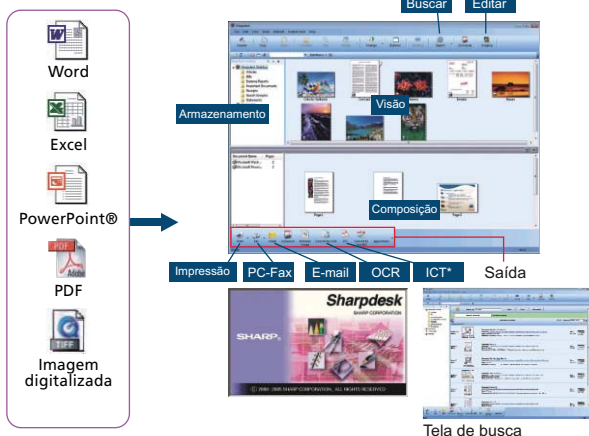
Word

Excel

PowerPoint®

PDF

Imagem digitalizada

Buscar

Editar

Armazenamento

Visão

Composição

Impressão

PC-Fax

E-mail

OCR

ICT*

Saída

Sharpdesk

SHARP CORPORATION

SHARP

© 2000-2005 SHARP CORPORATION. ALL RIGHTS RESERVED

Tela de busca